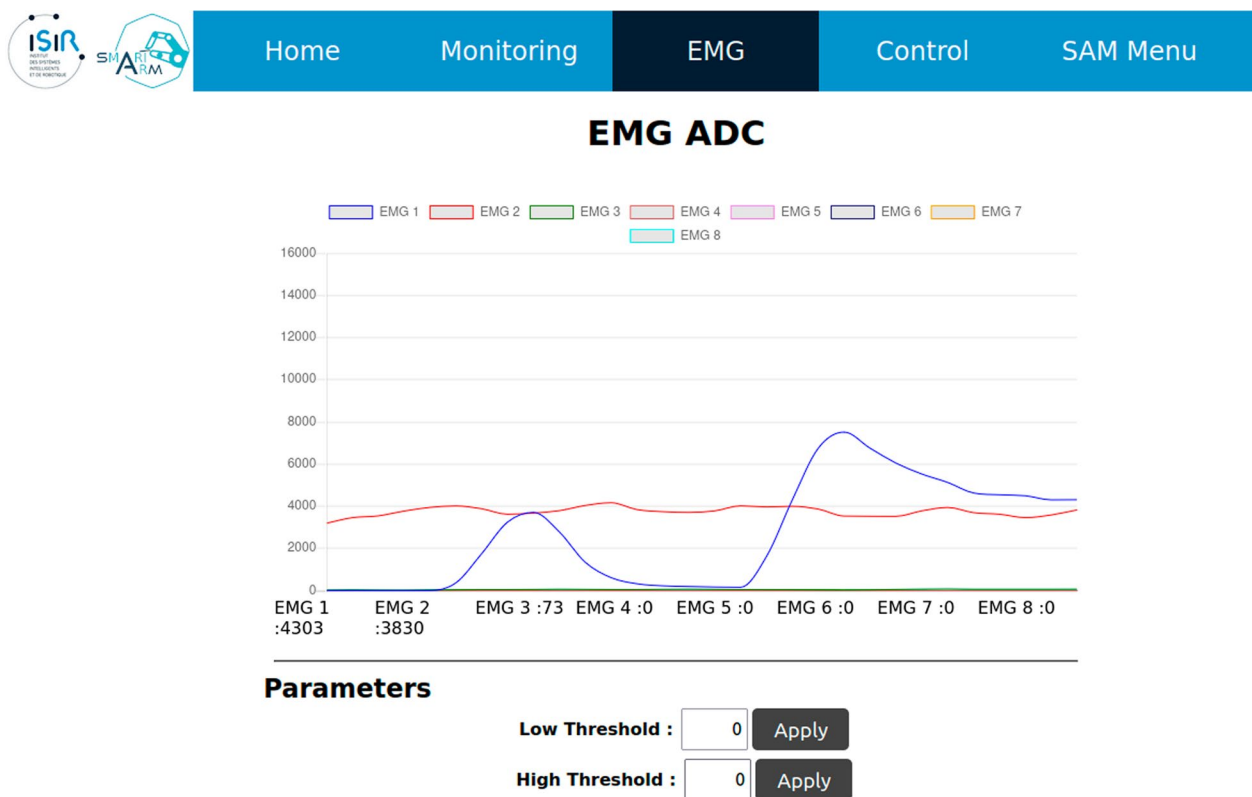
ISIR INSTITUT DES SYSTÈMES INTELLIGENTS ET DE ROBOTIQUE

SMART ARM

Home Monitoring EMG Control SAM Menu

EMG ADC

EMG 1 EMG 2 EMG 3 EMG 4 EMG 5 EMG 6 EMG 7 EMG 8

16000
14000
12000
10000
8000
6000
4000
2000
0

EMG 1 :4303 EMG 2 :3830 EMG 3 :73 EMG 4 :0 EMG 5 :0 EMG 6 :0 EMG 7 :0 EMG 8 :0

Parameters

Low Threshold : 0 Apply

High Threshold : 0 Apply